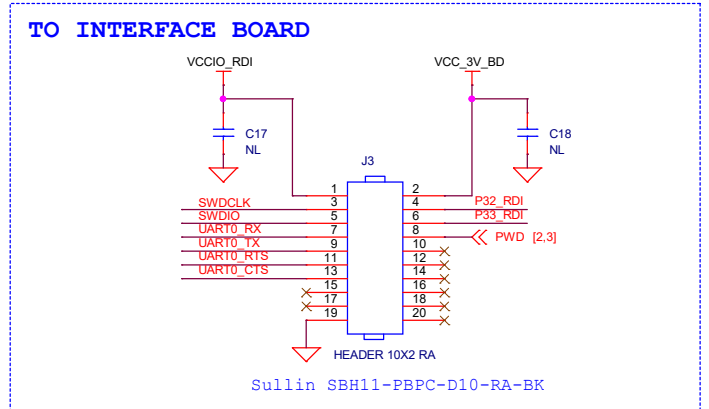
TO INTERFACE BOARD

VCCIO_RDI

VCC_3V_BD

C17
NL

C18
NL

J3

1 2
SWDCLK 3 4 P32_RDI
SWDIO 5 6 P33_RDI
UART0_RX 7 8 PWD [2,3]
UART0_TX 9 10
UART0_RTS 11 12
UART0_CTS 13 14
15 16
17 18
19 20

HEADER 10X2 RA

Sullin SBH11-PBPC-D10-RA-BK